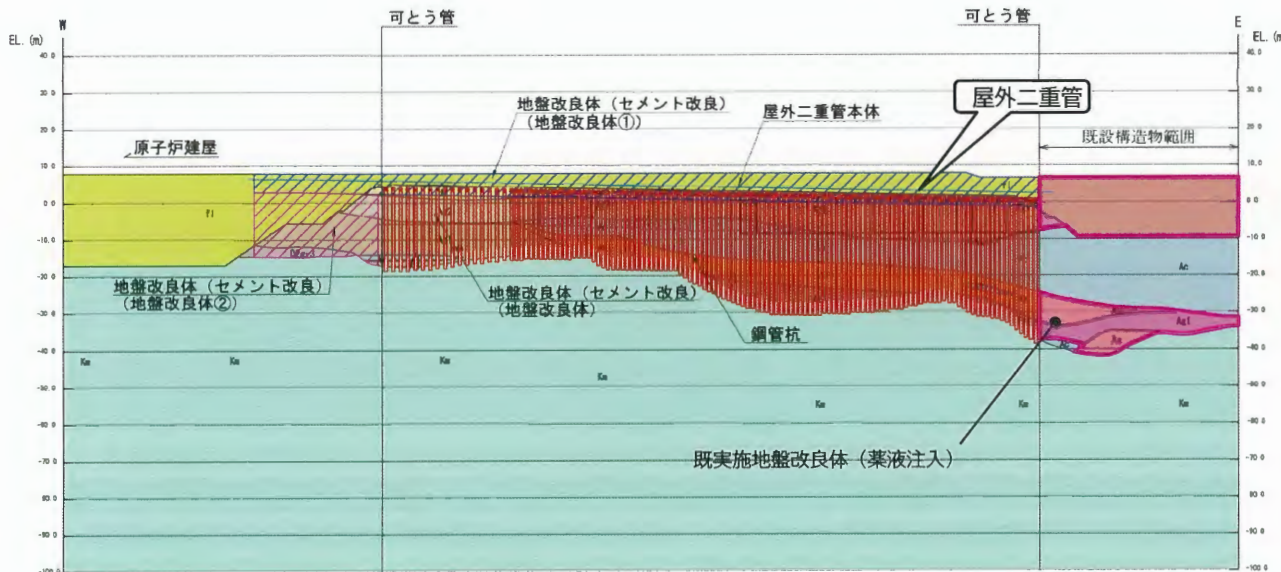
W
EL. (m)
可とう管
可とう管
E
EL. (m)
40.0
30.0
20.0
10.0
0.0
-10.0
-20.0
-30.0
-40.0
-50.0
-60.0
-70.0
-80.0
-90.0
-100.0
地盤改良体（セメント改良）
（地盤改良体①）
屋外二重管本体
屋外二重管
原子炉建屋
既設構造物範囲
Fl
地盤改良体（セメント改良）
（地盤改良体②）
地盤改良体（セメント改良）
（地盤改良体）
鋼管杭
Ac
Ag1
As
Km
Km
Km
Km
Km
Km
Km
既実施地盤改良体（薬液注入）
40.0
30.0
20.0
10.0
0.0
-10.0
-20.0
-30.0
-40.0
-50.0
-60.0
-70.0
-80.0
-90.0
-100.0